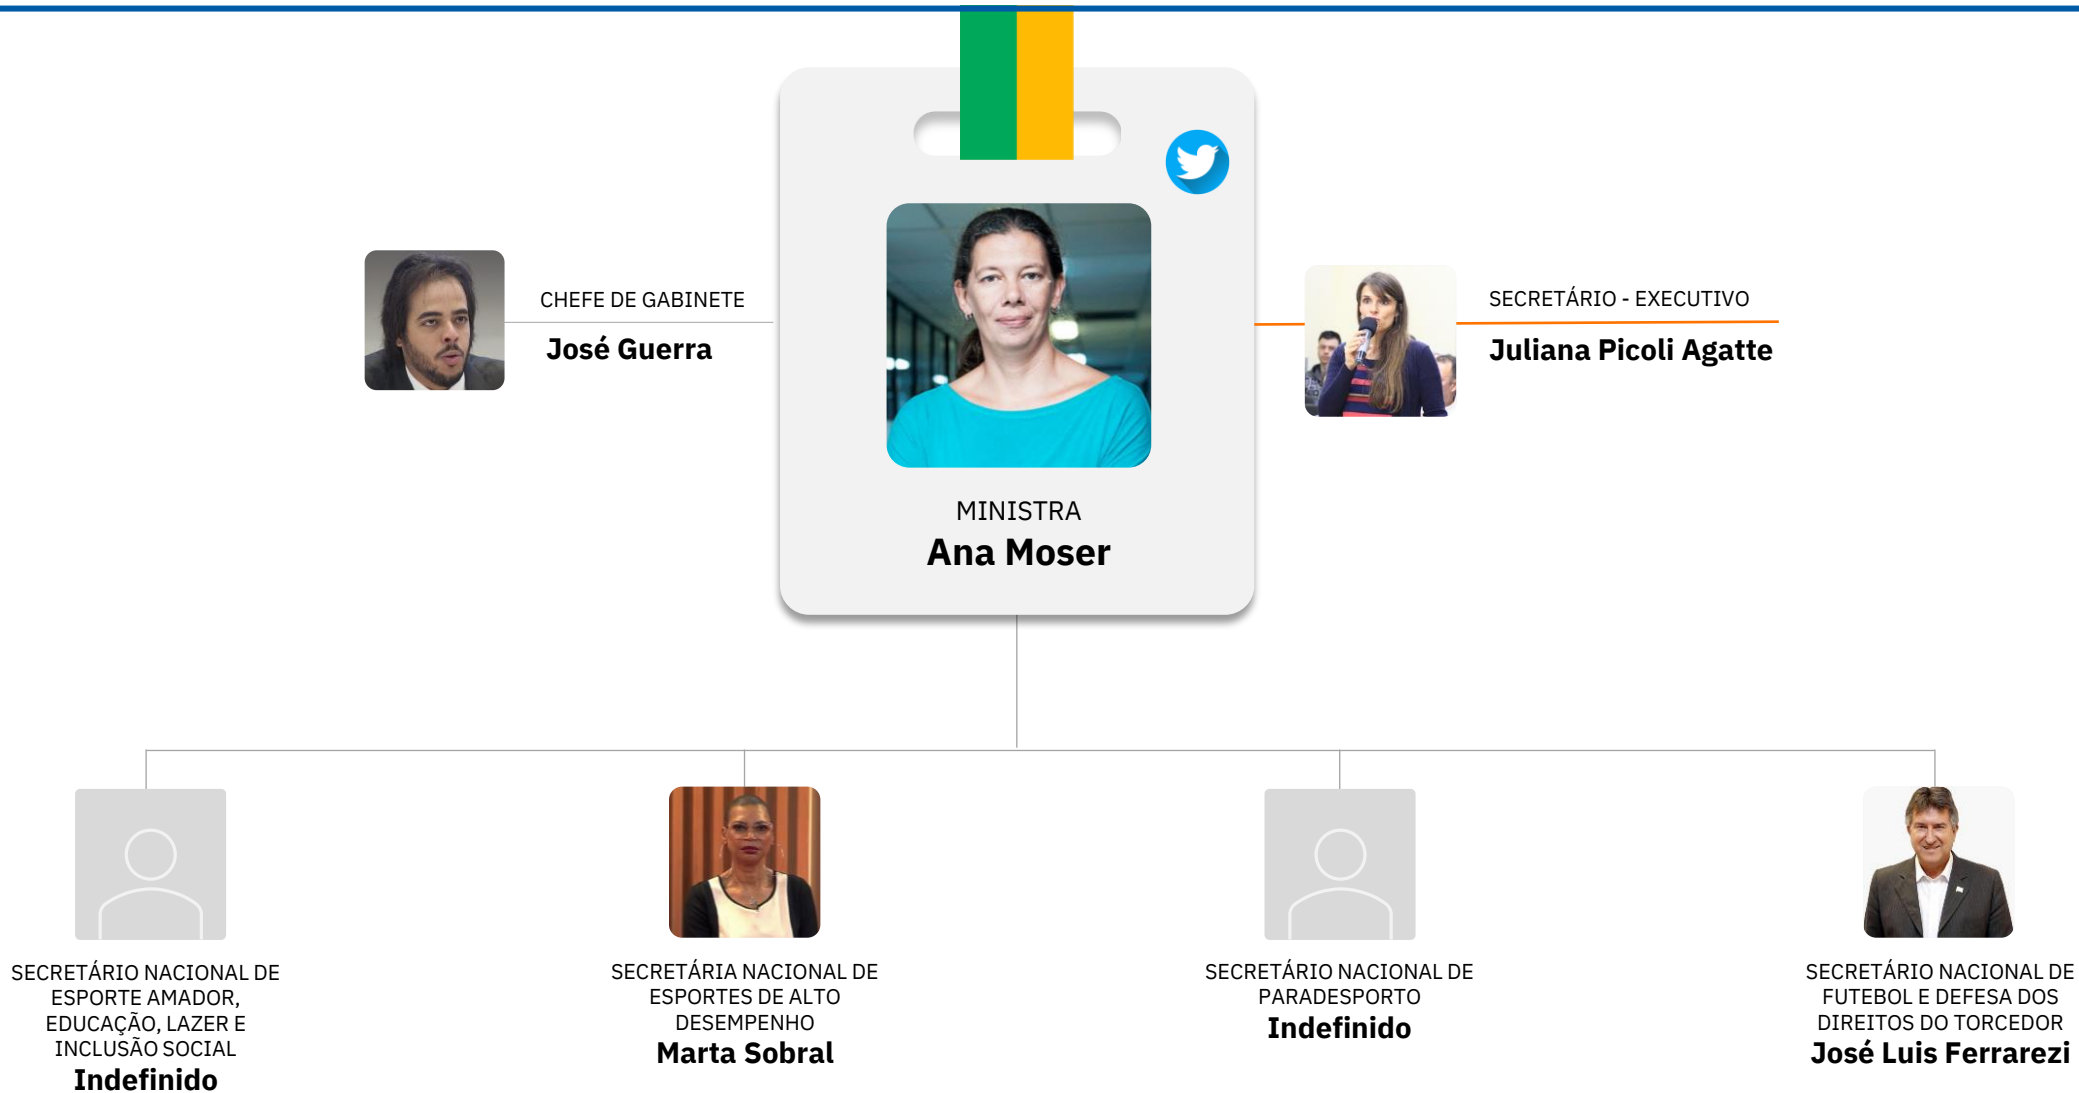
CHEFE DE GABINETE
José Guerra

MINISTRA
Ana Moser

SECRETÁRIO - EXECUTIVO
Juliana Picoli Agatte

SECRETÁRIO NACIONAL DE ESPORTE AMADOR, EDUCAÇÃO, LAZER E INCLUSÃO SOCIAL
Indefinido

SECRETÁRIA NACIONAL DE ESPORTES DE ALTO DESEMPENHO
Marta Sobral

SECRETÁRIO NACIONAL DE PARADESPORTO
Indefinido

SECRETÁRIO NACIONAL DE FUTEBOL E DEFESA DOS DIREITOS DO TORCEDOR
José Luis Ferrarezi